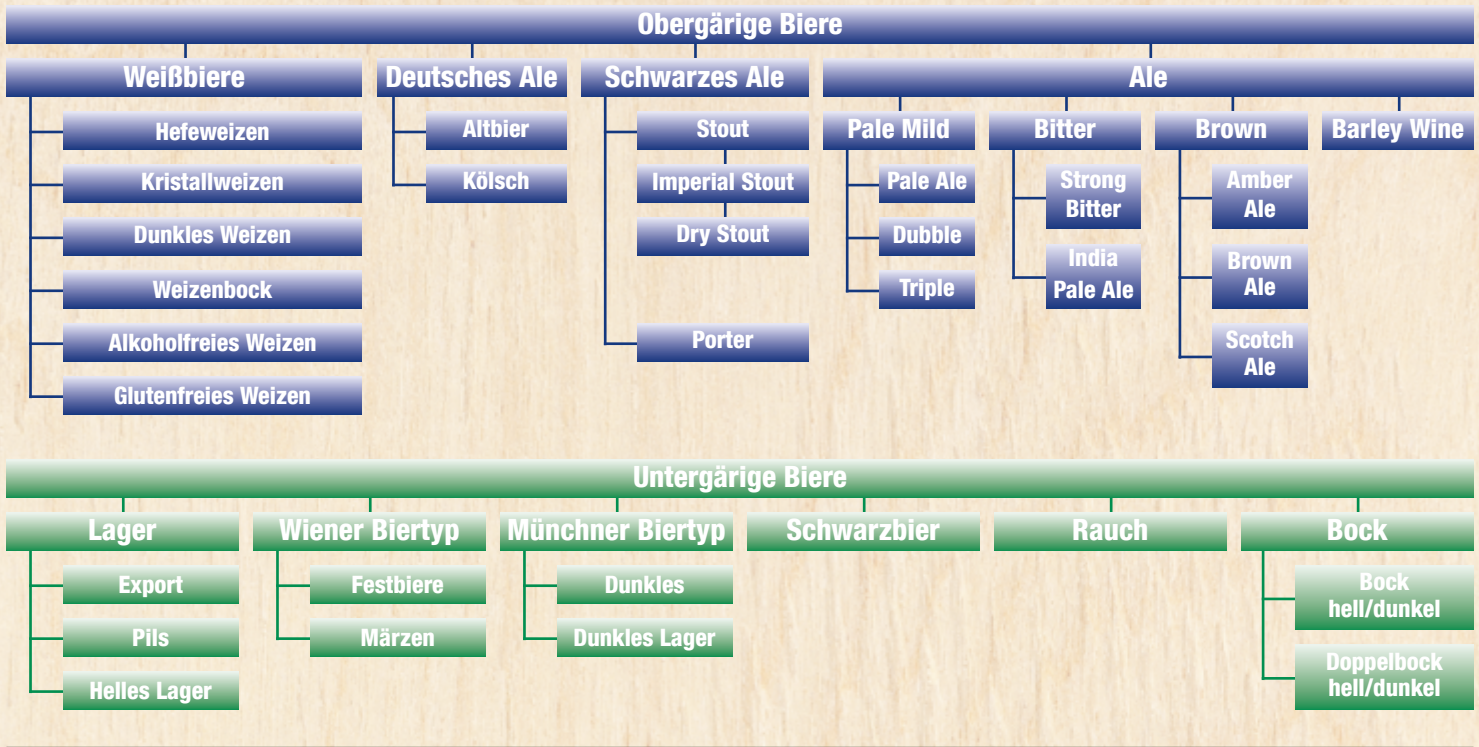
Obergärige Biere

Weißbiere
Hefeweizen
Kristallweizen
Dunkles Weizen
Weizenbock
Alkoholfreies Weizen
Glutenfreies Weizen

Deutsches Ale
Altbier
Kölsch

Schwarzes Ale
Stout
Imperial Stout
Dry Stout
Porter

Ale
Pale Mild
Pale Ale
Dubble
Triple
Bitter
Strong Bitter
India Pale Ale
Brown
Amber Ale
Brown Ale
Scotch Ale
Barley Wine

Untergärige Biere

Lager
Export
Pils
Helles Lager

Wiener Biertyp
Festbiere
Märzen

Münchner Biertyp
Dunkles
Dunkles Lager

Schwarzbier

Rauch

Bock
Bock hell/dunkel
Doppelbock hell/dunkel